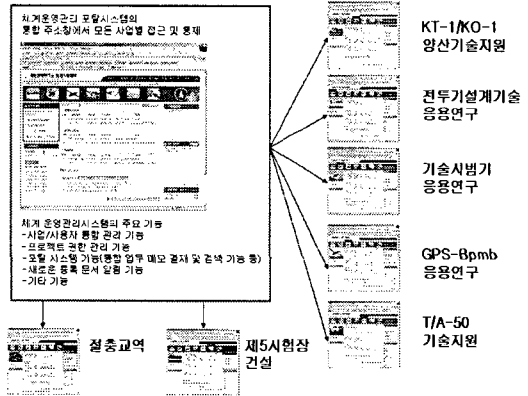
체계운영관리 포탈시스템의
통합 주소창에서 모든 사업별 접근 및 통제

체계 운영관리시스템의 주요 기능
-사업/사용자 통합 관리 기능
-프로젝트 권한 관리 기능
-포탈 시스템 기능(통합 업무 메모 결재 및 검색 기능 등)
-새로운 등록 문서 알림 기능
-기타 기능

KT-1/KO-1
양산기술지원

전투기설계기술
응용연구

기술시범기
응용연구

GPS-Bpmb
응용연구

T/A-50
기술지원

절충교역

제5시험장
건설